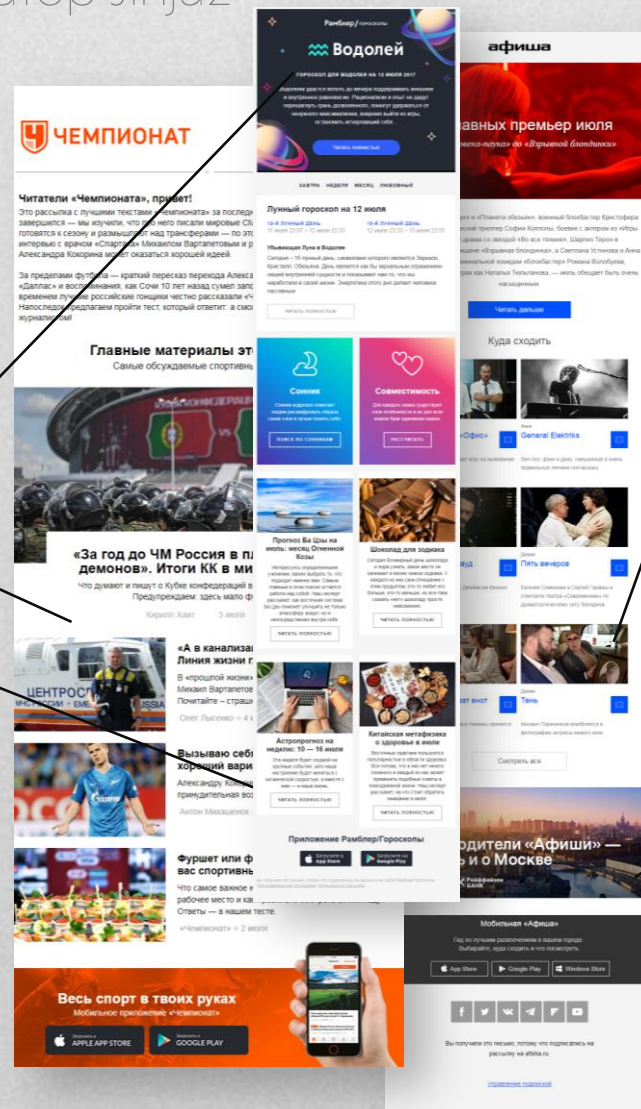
Рамблер/гороскопы

Водолей

ГОРОСКОП ДЛЯ ВОДОЛЕЯ НА 12 ИЮЛЯ 2017

Читать полностью

ЗАВТРА НЕДЕЛЯ МЕСЯЦ ЛЮБОВНЫЙ

Лунный гороскоп на 12 июля

18-й лунный день

19-й лунный день

Убывающая Луна в Водолее

Читать полностью

Сонник

Совместимость

ПОИСК ПО СОННИКАМ

РАССЧИТАТЬ

Прогноз Ба Цзы на июль: месяц Огненной Козы

Шоколад для зодиака

ЧИТАТЬ ПОЛНОСТЬЮ

ЧИТАТЬ ПОЛНОСТЬЮ

Астропрогноз на неделю: 10 — 16 июля

Китайская метафизика о здоровье в июле

ЧИТАТЬ ПОЛНОСТЬЮ

ЧИТАТЬ ПОЛНОСТЬЮ

Приложение Рамблер/Гороскопы

App Store

Google Play

ЧЕМПИОНАТ

Читатели «Чемпионата», привет!

Это рассылка с лучшими текстами «Чемпионата» за послед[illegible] завершился — мы изучили, что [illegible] писали мировые СМ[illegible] готовятся к сезону и размышляют над трансферами — по это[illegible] интервью с врачом «Спартака» Михаилом Вартапетовым и р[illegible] Александра Кокорина может оказаться хорошей идеей.

За пределами футбола — краткий пересказ перехода Алекса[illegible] «Даллас» и воспоминания, как Сочи 10 лет назад сумел зап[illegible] временем лучшие российские гонщики честно рассказали «Ч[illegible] Напоследок предлагаем пройти тест, который ответит: а смог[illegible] журналистом!

Главные материалы эт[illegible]

Самые обсуждаемые спортивн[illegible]

«За год до ЧМ Россия в пл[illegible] демонов». Итоги КК в ми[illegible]

Что думают и пишут о Кубке конфедераций в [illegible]

Предупреждаем: здесь мало ф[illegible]

Кирилл Хват 3 июля

«А в канализа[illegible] Линия жизни г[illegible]

В «прошлой жизни» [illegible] Михаил Вартапетов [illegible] Понтифте – страшн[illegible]

Олег Лысенко • 4 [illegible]

Вызываю себе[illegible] хороший вари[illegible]

Александру Кок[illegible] принципиальная во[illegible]

Антон Михашенок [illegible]

Фуршет или ф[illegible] вас спортивн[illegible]

Что самое важное н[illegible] рабочее место и кар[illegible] Ответы — в нашем тесте.

«Чемпионат» • 2 июля

Весь спорт в твоих руках

Мобильное приложение «Чемпионат»

APPLE APP STORE

GOOGLE PLAY

афиша

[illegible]лавных премьер июля

Читать дальше

Куда сходить

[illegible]«Офис»

General Elektriks

Пять вечеров

Тень

Смотреть все

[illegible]одители «Афиши» — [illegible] и о Москве

Райффайзен БАНК

Мобильная «Афиша»

App Store

Google Play

Windows Store

Вы получили это письмо, потому что подписались на рассылку на afisha.ru

Управление подпиской